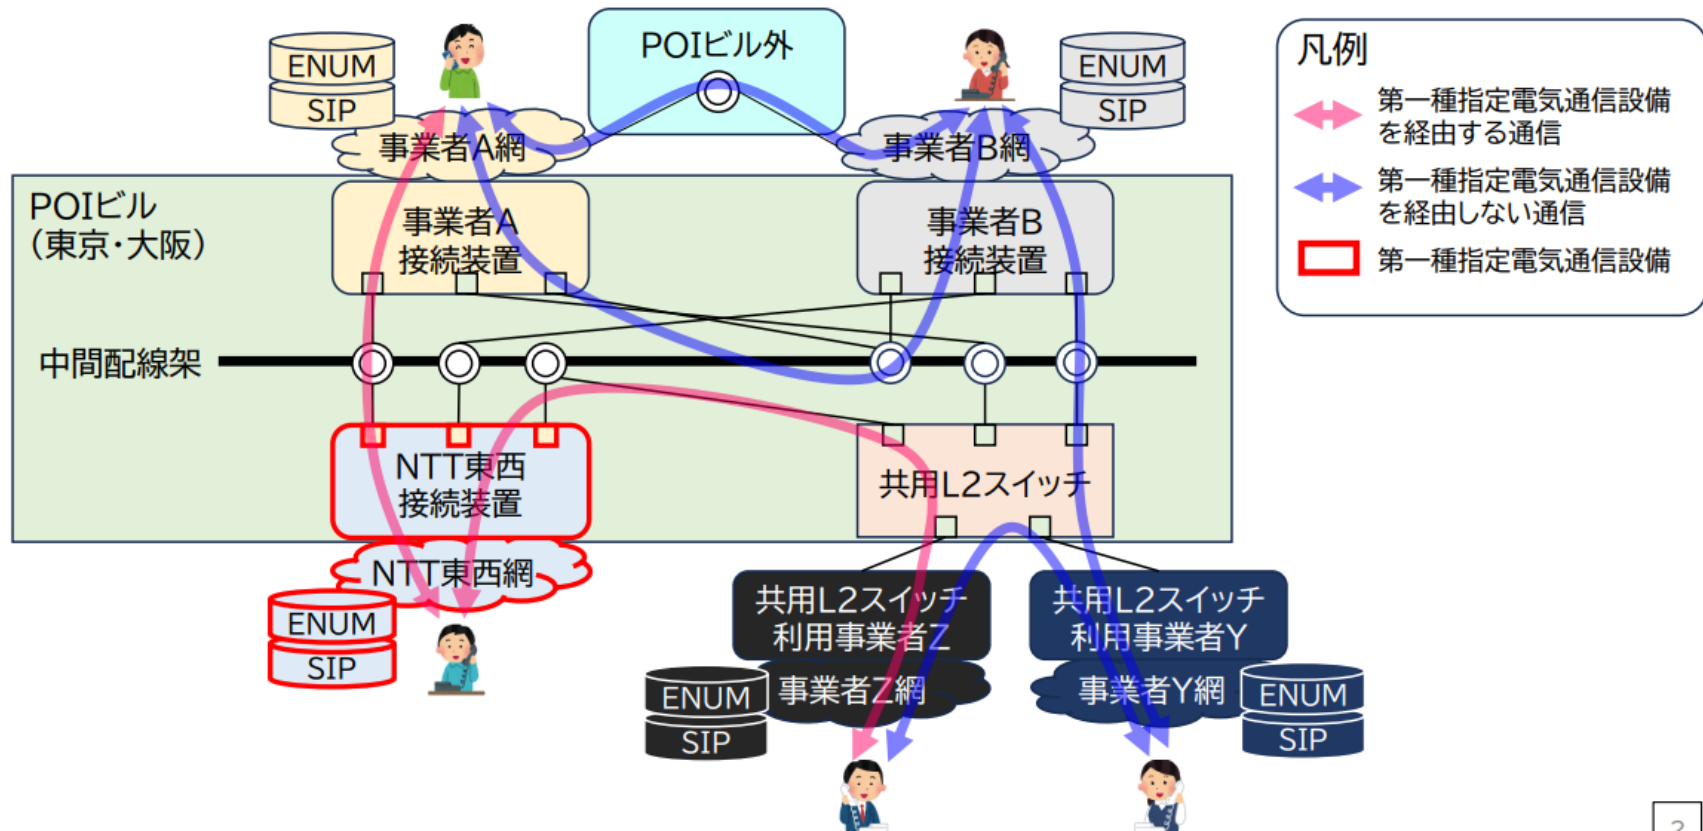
ENUM
SIP
POIビル外
ENUM
SIP
凡例
第一種指定電気通信設備を経由する通信
第一種指定電気通信設備を経由しない通信
第一種指定電気通信設備
事業者A網
事業者B網
POIビル（東京・大阪）
事業者A接続装置
事業者B接続装置
中間配線架
NTT東西接続装置
共用L2スイッチ
NTT東西網
ENUM
SIP
共用L2スイッチ利用事業者Z
共用L2スイッチ利用事業者Y
ENUM
SIP
事業者Z網
事業者Y網
ENUM
SIP